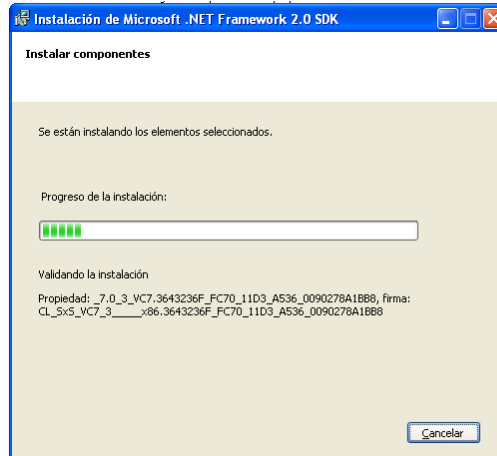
Instalación de Microsoft .NET Framework 2.0 SDK

Instalar componentes

Se están instalando los elementos seleccionados.

Progreso de la instalación:

Validando la instalación

Propiedad: _7.0_3_VC7.3643236F_FC70_11D3_A536_0090278A1BB8, firma: CL_SxS_VC7_3_____x86.3643236F_FC70_11D3_A536_0090278A1BB8

Cancelar